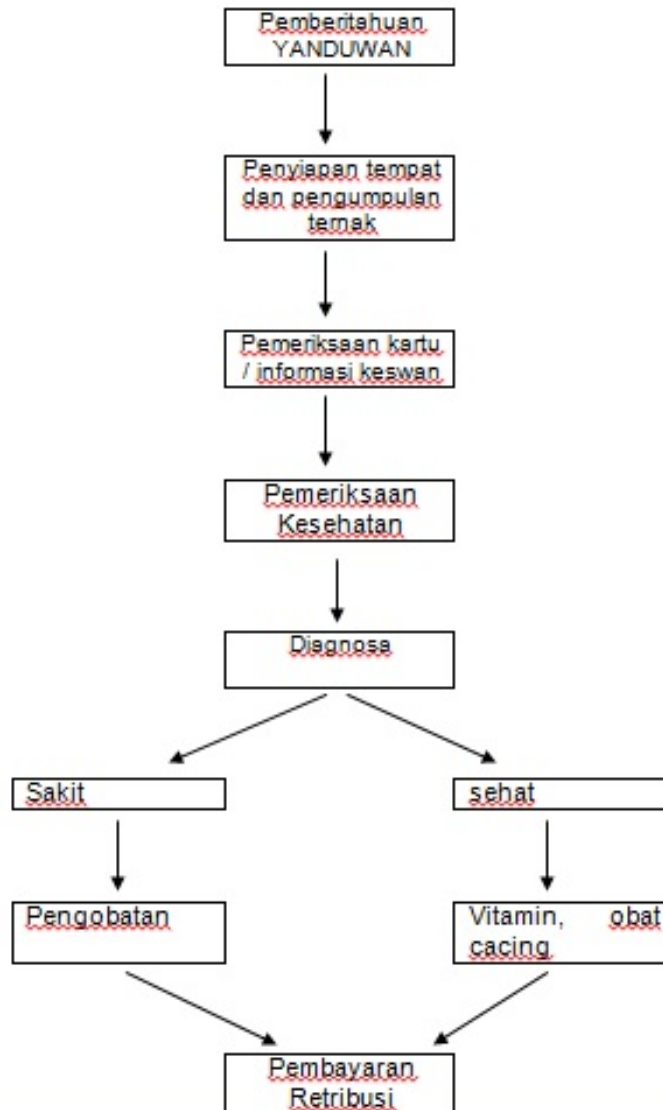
Pemberitahuan YANDUWAN

Penyiapan tempat dan pengumpulan ternak

Pemeriksaan kartu / informasi keswan

Pemeriksaan Kesehatan

Diagnosa

Sakit

sehat

Pengobatan

Vitamin, obat cacing

Pembayaran Retribusi